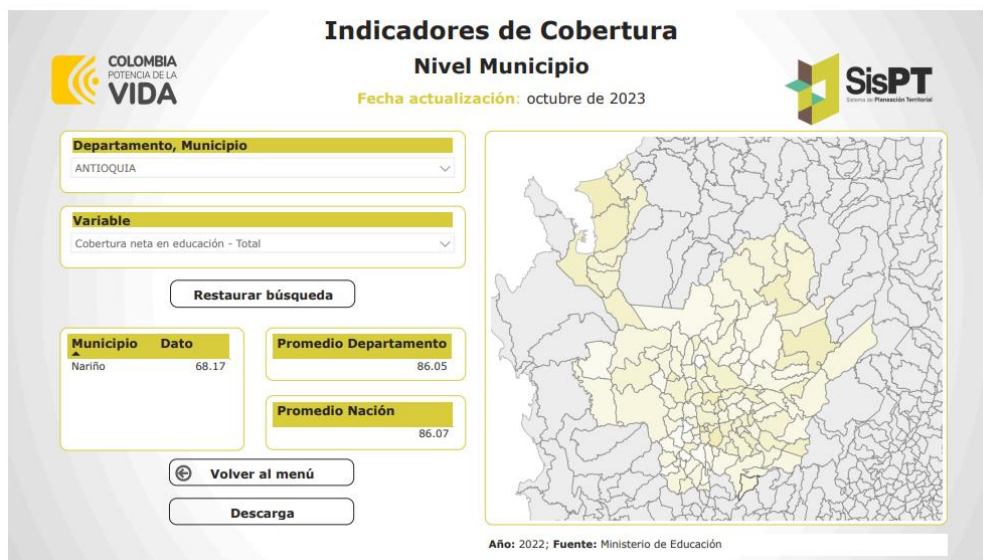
COLOMBIA
POTENCIA DE LA
VIDA

Indicadores de Cobertura
Nivel Municipio
Fecha actualización: octubre de 2023

SisPT
Sistema de Planeación Territorial

Departamento, Municipio
ANTIOQUIA

Variable
Cobertura neta en educación - Total

Restaurar búsqueda

| Municipio | Dato |
|---|---|
| Nariño | 68.17 |

Promedio Departamento
86.05

Promedio Nación
86.07

Volver al menú

Descarga

Año: 2022; Fuente: Ministerio de Educación